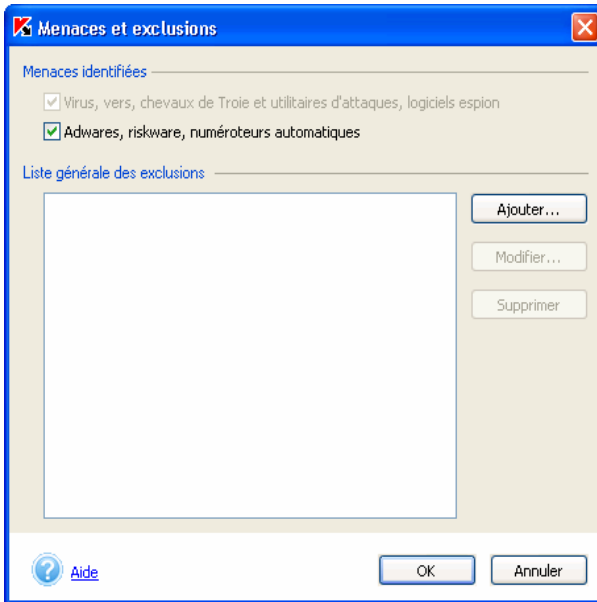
Menaces et exclusions

Menaces identifiées

Virus, vers, chevaux de Troie et utilitaires d'attaques, logiciels espion

Adwares, riskware, numéroteurs automatiques

Liste générale des exclusions

Ajouter...

Modifier...

Supprimer

Aide

OK

Annuler